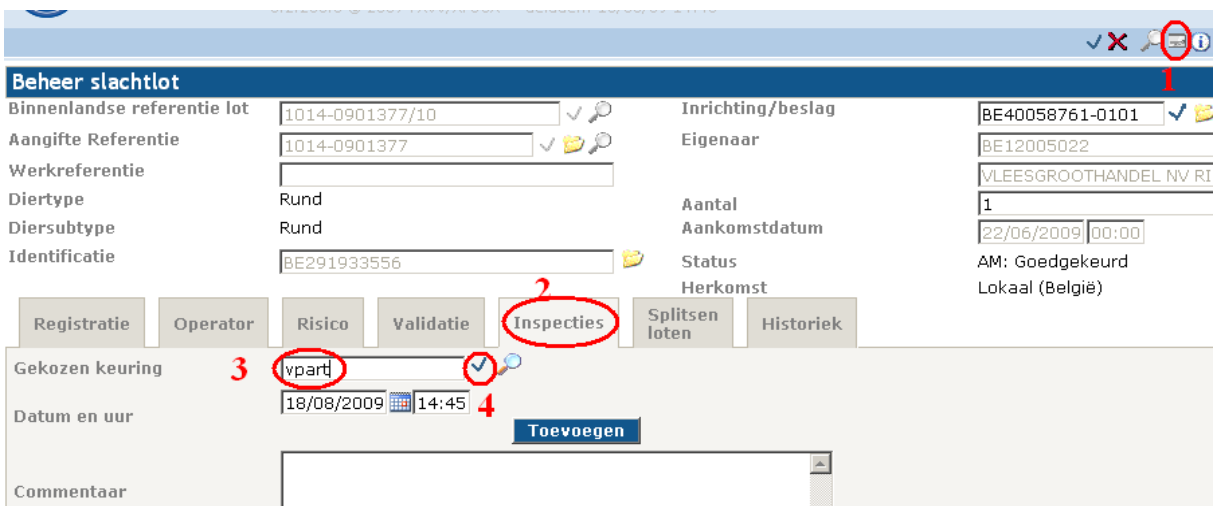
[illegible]

1

Beheer slachtlot

Binnenlandse referentie lot 1014-0901377/10

Aangifte Referentie 1014-0901377

Werkreferentie

Diertype Rund

Diersubtype Rund

Identificatie BE291933556

Inrichting/beslag BE40058761-0101

Eigenaar BE12005022

VLEESGROOTHANDEL NV RI

Aantal 1

Aankomstdatum 22/06/2009 00:00

Status AM: Goedgekeurd

Herkomst Lokaal (België)

2

Registratie | Operator | Risico | Validatie | Inspecties | Splitsen loten | Historiek

Gekozen keuring 3 vpart

Datum en uur 18/08/2009 14:45 4

Toevoegen

Commentaar